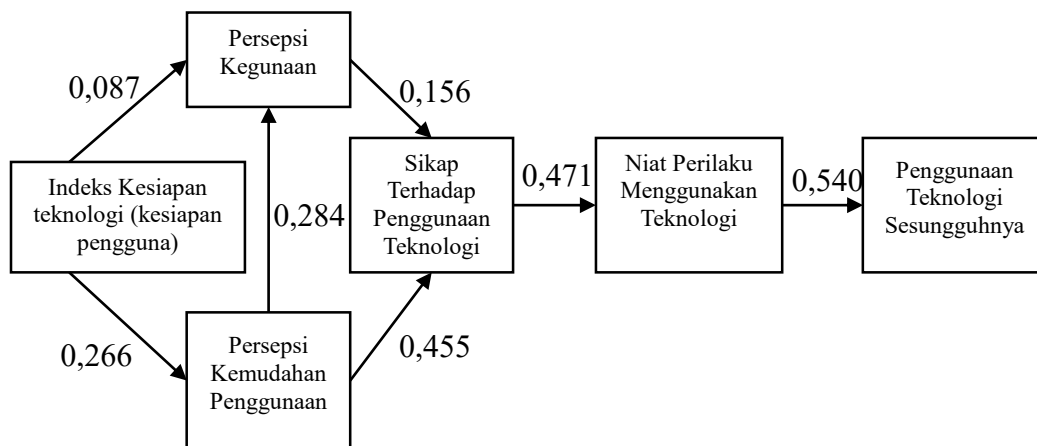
Persepsi Kegunaan

0,087

0,156

Indeks Kesiapan teknologi (kesiapan pengguna)

0,284

Sikap Terhadap Penggunaan Teknologi

0,471

Niat Perilaku Menggunakan Teknologi

0,540

Penggunaan Teknologi Sesungguhnya

0,266

Persepsi Kemudahan Penggunaan

0,455